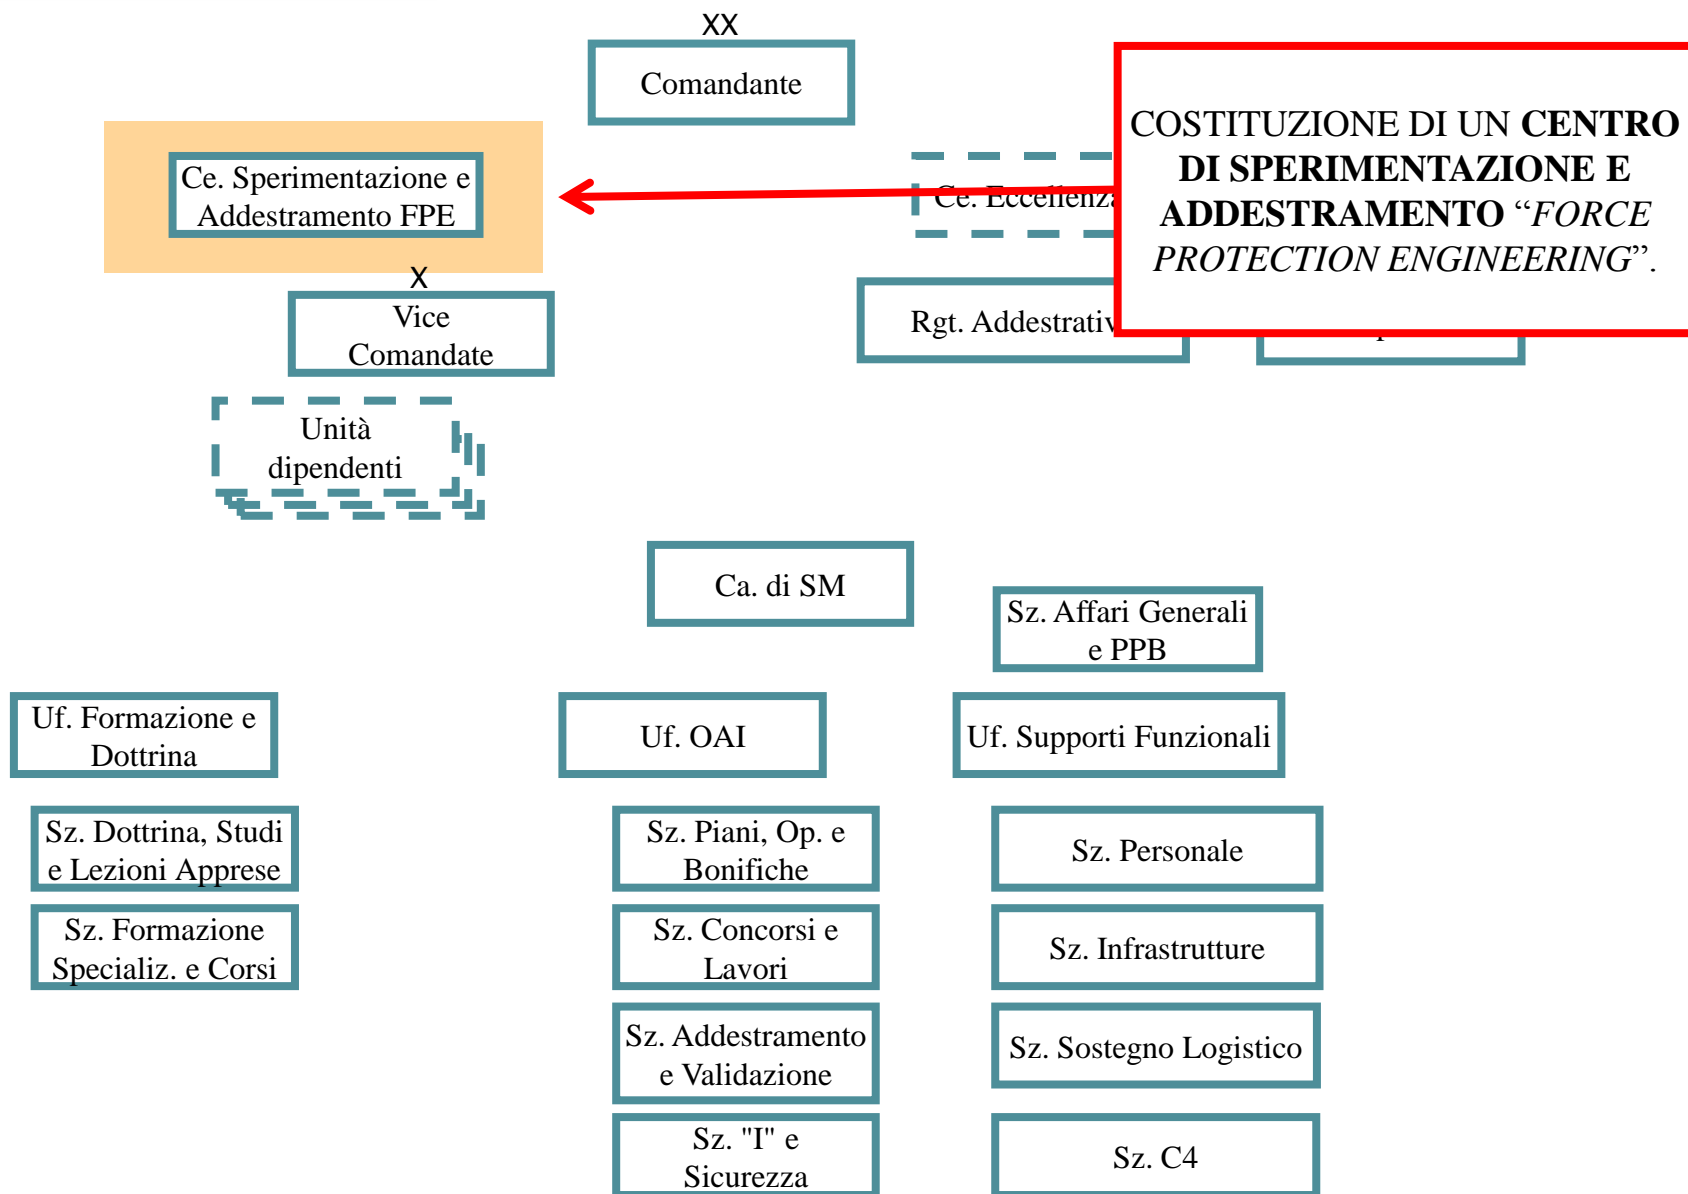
XX
Comandante

Ce. Sperimentazione e Addestramento FPE

X
Vice Comandante

Unità dipendenti

Ce. Eccellenza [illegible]

Rgt. Addestrativ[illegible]

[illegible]

COSTITUZIONE DI UN **CENTRO DI SPERIMENTAZIONE E ADDESTRAMENTO** "*FORCE PROTECTION ENGINEERING*".

Ca. di SM

Sz. Affari Generali e PPB

Uf. Formazione e Dottrina

Uf. OAI

Uf. Supporti Funzionali

Sz. Dottrina, Studi e Lezioni Apprese

Sz. Formazione Specializ. e Corsi

Sz. Piani, Op. e Bonifiche

Sz. Concorsi e Lavori

Sz. Addestramento e Validazione

Sz. "I" e Sicurezza

Sz. Personale

Sz. Infrastrutture

Sz. Sostegno Logistico

Sz. C4